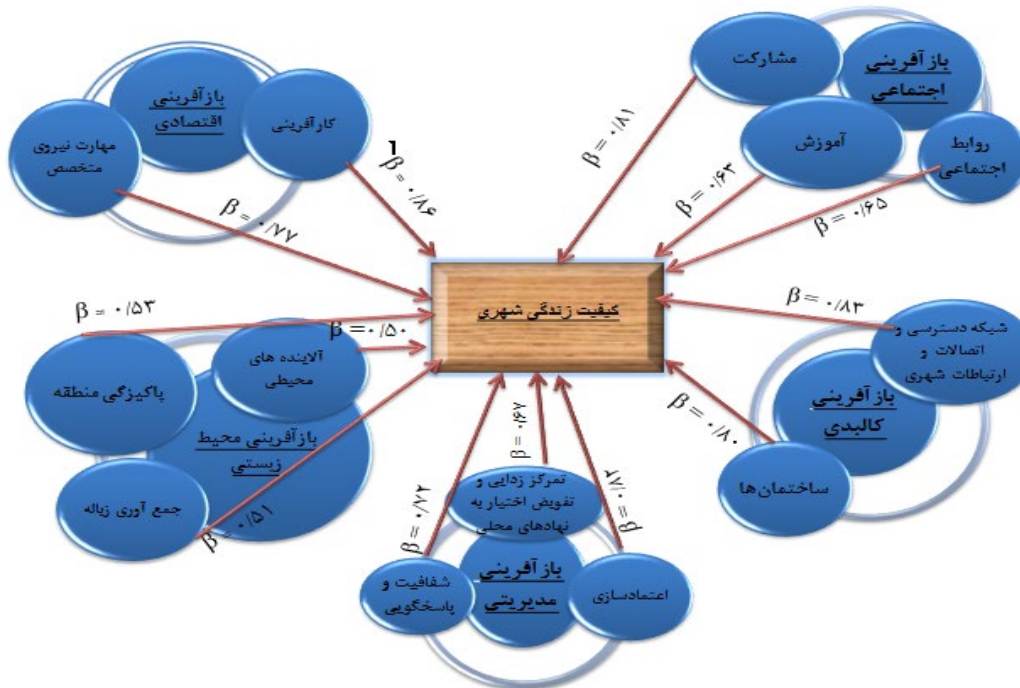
کیفیت زندگی شهری

بازآفرینی اقتصادی
کارآفرینی
مهارت نیروی متخصص
$\beta = ۰/۸۶$
1
$\beta = ۰/۷۷$

بازآفرینی اجتماعی
مشارکت
آموزش
روابط اجتماعی
$\beta = ۰/۸۱$
$\beta = ۰/۶۳$
$\beta = ۰/۶۵$

$\beta = ۰/۵۳$
$\beta = ۰/۵۰$
آلاینده های محیطی
پاکیزگی منطقه
بازآفرینی محیط زیستی
جمع آوری زباله
$\beta = ۰/۵۱$

$\beta = ۰/۸۳$
شبکه دسترسی و اتصالات و ارتباطات شهری
بازآفرینی کالبدی
ساختمان ها
$\beta = ۰/۸۰$

$\beta = ۰/۷۲$
$\beta = ۰/۶۷$
$\beta = ۰/۷۱$
تمرکز زدایی و تفویض اختیار به نهادهای محلی
شفافیت و پاسخگویی
بازآفرینی مدیریتی
اعتمادسازی